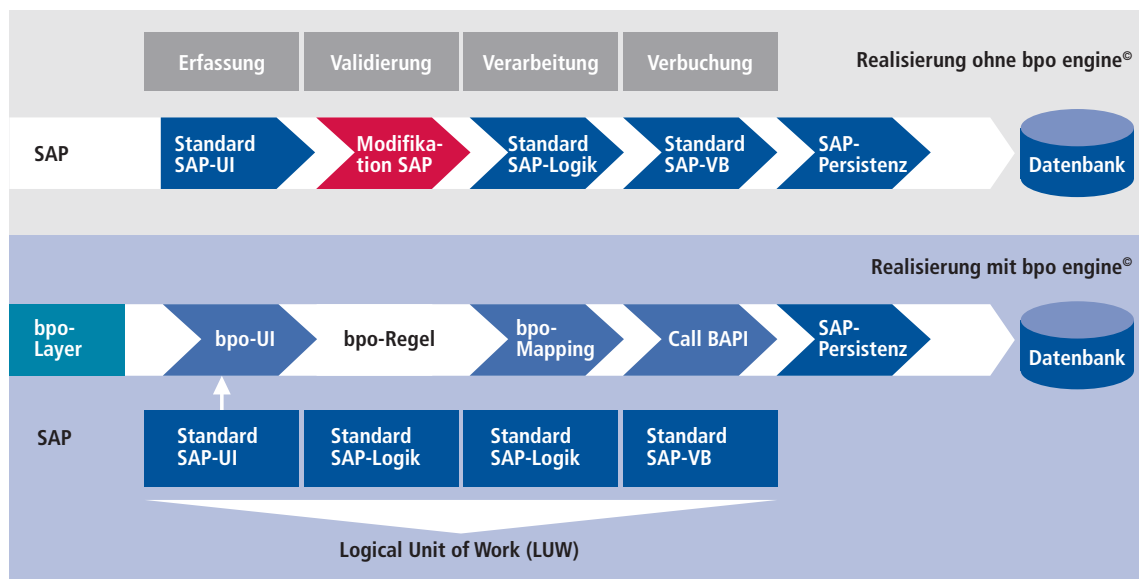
Erfassung
Validierung
Verarbeitung
Verbuchung

Realisierung ohne bpo engine©

SAP

Standard SAP-UI

Modifikation SAP

Standard SAP-Logik

Standard SAP-VB

SAP-Persistenz

Datenbank

Realisierung mit bpo engine©

bpo-Layer

bpo-UI

bpo-Regel

bpo-Mapping

Call BAPI

SAP-Persistenz

Datenbank

SAP

Standard SAP-UI

Standard SAP-Logik

Standard SAP-Logik

Standard SAP-VB

Logical Unit of Work (LUW)